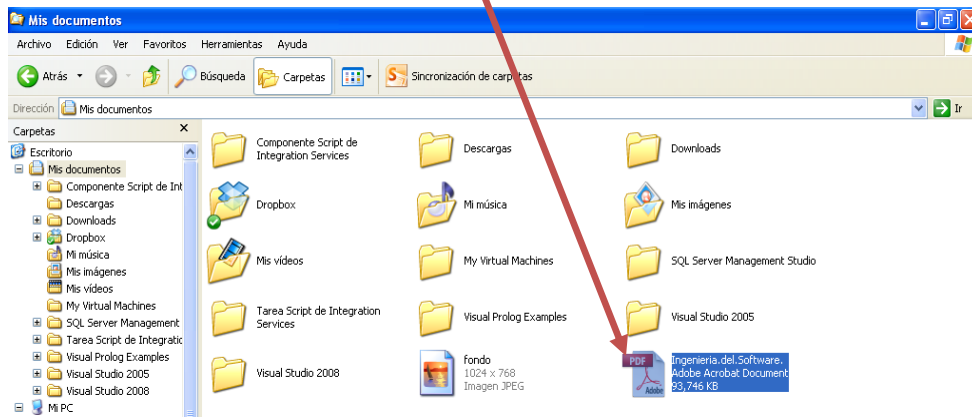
Mis documentos

Archivo Edición Ver Favoritos Herramientas Ayuda

Atrás Búsqueda Carpetas Sincronización de carpetas

Dirección Mis documentos Ir

Carpetas

Escritorio
Mis documentos
Componente Script de Int
Descargas
Downloads
Dropbox
Mi música
Mis imágenes
Mis vídeos
My Virtual Machines
SQL Server Management
Tarea Script de Integratic
Visual Prolog Examples
Visual Studio 2005
Visual Studio 2008
Mi PC

Componente Script de Integration Services
Descargas
Downloads
Dropbox
Mi música
Mis imágenes
Mis vídeos
My Virtual Machines
SQL Server Management Studio
Tarea Script de Integration Services
Visual Prolog Examples
Visual Studio 2005
Visual Studio 2008
fondo
1024 x 768
Imagen JPEG
PDF
Ingenieria.del.Software.
Adobe Acrobat Document
93,746 KB
Adobe